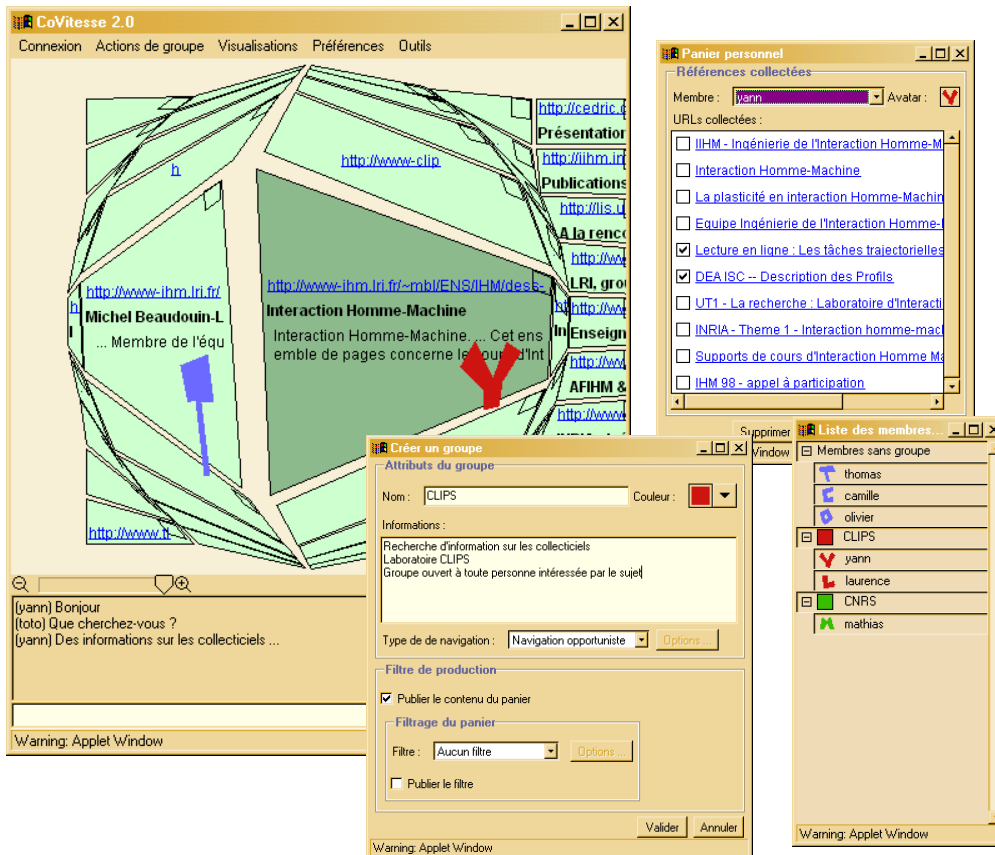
CoVitesse 2.0

Connexion Actions de groupe Visualisations Préférences Outils

http://cedric.c
Présentation
http://www-clip
http://iihm.im
Publications
h
http://lis.u
A la renco
http://ww
LRI, grou
http://www-ihm.lri.fr/
http://www-ihm.lri.fr/~mbl/ENS/IHM/dess-
http://ww
Michel Beaudouin-L
Interaction Homme-Machine
Enseign
In
... Membre de l'équ
Interaction Homme-Machine. ... Cet ensemble de pages concerne le cours d'Int
http://ww
AFIHM &
http://ww
http://www.ti

(yann) Bonjour
(toto) Que cherchez-vous ?
(yann) Des informations sur les collecticiels ...

Warning: Applet Window

Panier personnel
Références collectées
Membre : yann Avatar :
URLs collectées :
IIHM - Ingénierie de l'Interaction Homme-M
Interaction Homme-Machine
La plasticité en interaction Homme-Machin
Equipe Ingénierie de l'Interaction Homme-
Lecture en ligne : Les tâches trajectorielles
DEA ISC -- Description des Profils
UT1 - La recherche : Laboratoire d'Interacti
INRIA - Theme 1 - Interaction homme-mac
Supports de cours d'Interaction Homme Ma
IHM 98 - appel à participation
Supprimer
Window

Créer un groupe
Attributs du groupe
Nom : CLIPS Couleur :
Informations :
Recherche d'information sur les collecticiels
Laboratoire CLIPS
Groupe ouvert à toute personne intéressée par le sujet
Type de de navigation : Navigation opportuniste Options ...
Filtre de production
Publier le contenu du panier
Filtrage du panier
Filtre : Aucun filtre Options ...
Publier le filtre
Valider Annuler
Warning: Applet Window

Liste des membres...
Membres sans groupe
thomas
camille
olivier
CLIPS
yann
laurence
CNRS
mathias
Warning: Applet Window